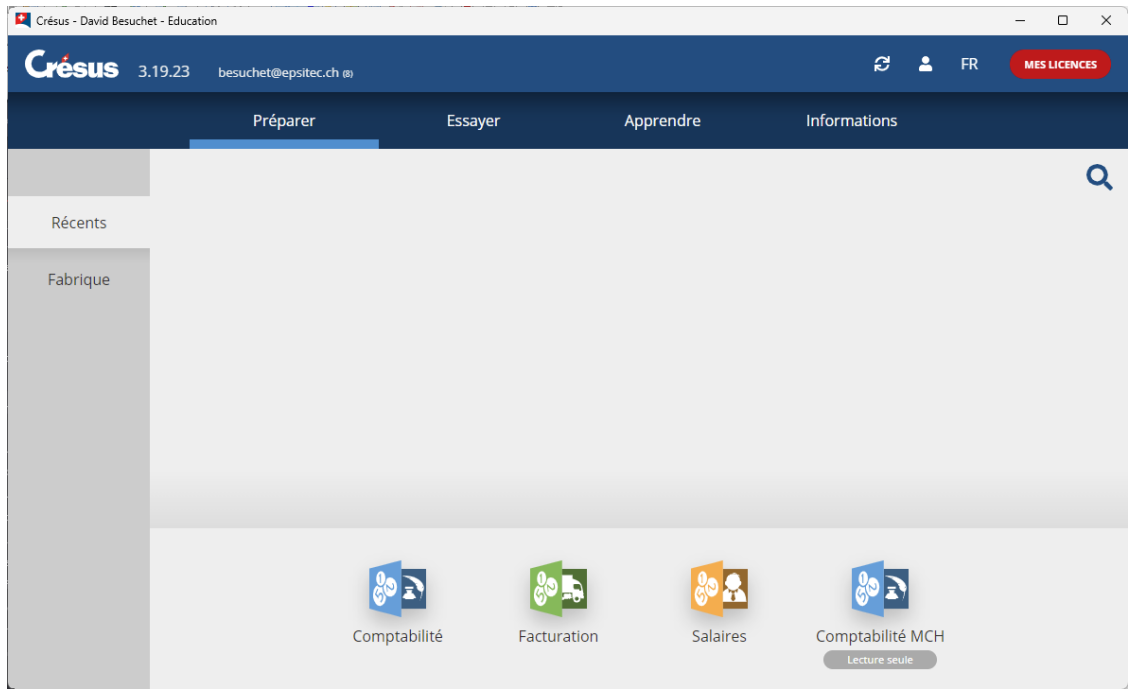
Crésus - David Besuchet - Education

Crésus 3.19.23 besuchet@epsitec.ch (8)

FR MES LICENCES

Préparer Essayer Apprendre Informations

Récents

Fabrique

Comptabilité

Facturation

Salaires

Comptabilité MCH

Lecture seule